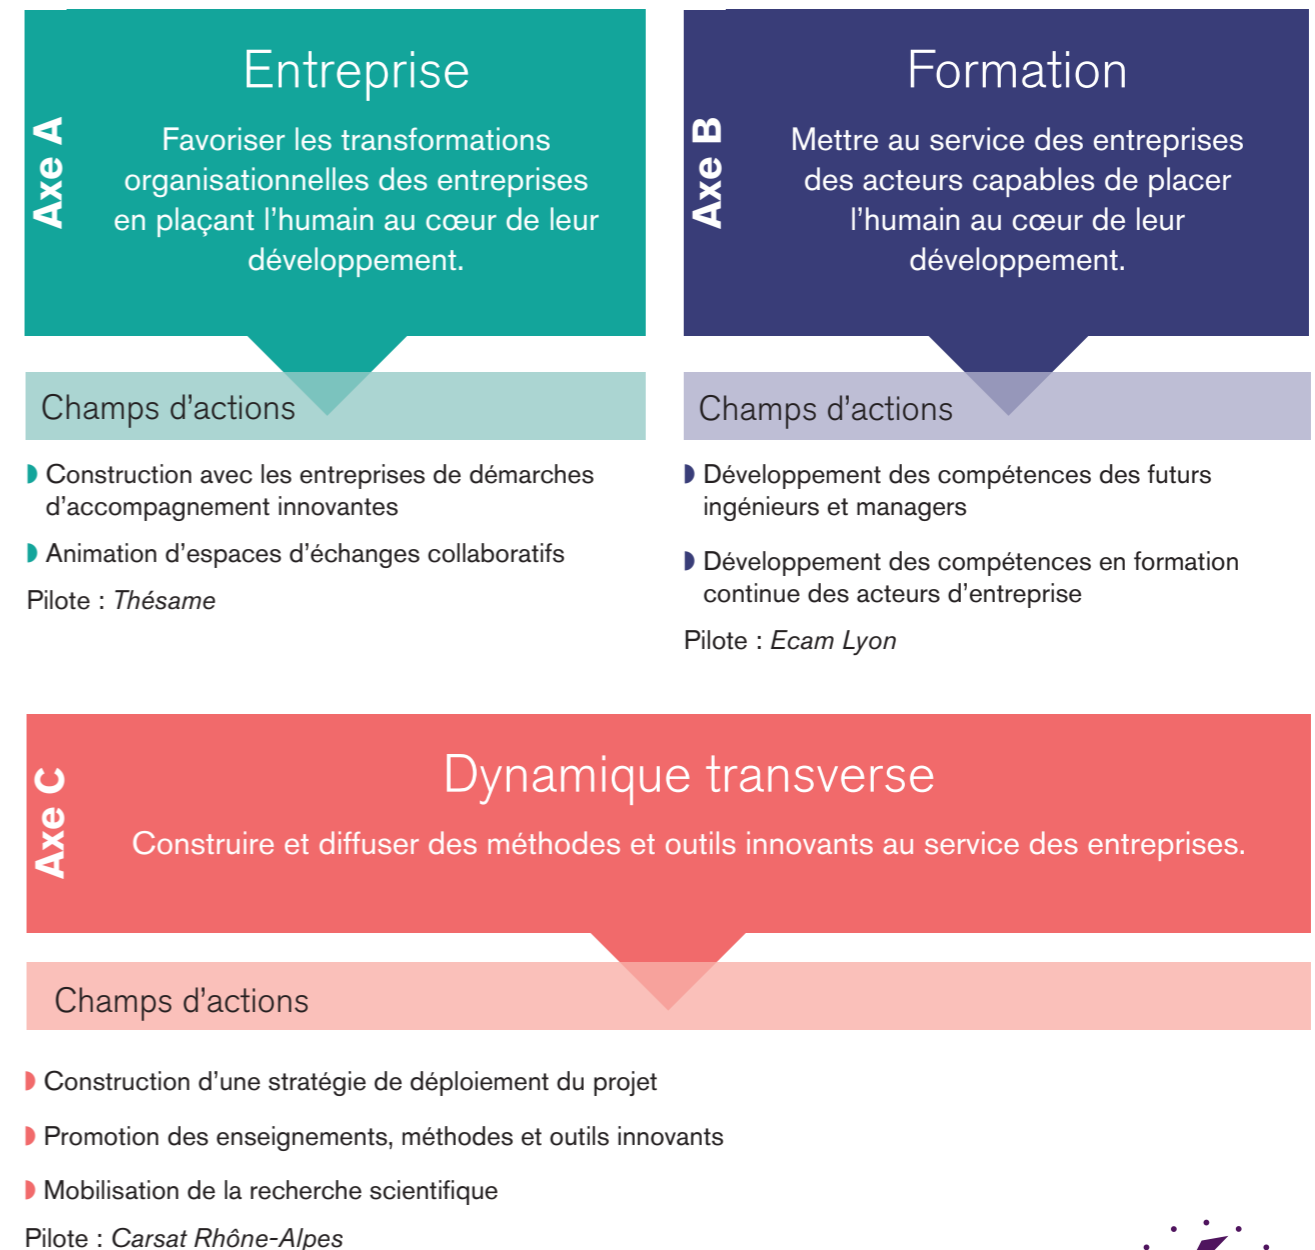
Axe A

Entreprise

Favoriser les transformations organisationnelles des entreprises en plaçant l'humain au cœur de leur développement.

Champs d'actions

◗ Construction avec les entreprises de démarches d'accompagnement innovantes

◗ Animation d'espaces d'échanges collaboratifs

Pilote : *Thésame*

Axe B

Formation

Mettre au service des entreprises des acteurs capables de placer l'humain au cœur de leur développement.

Champs d'actions

◗ Développement des compétences des futurs ingénieurs et managers

◗ Développement des compétences en formation continue des acteurs d'entreprise

Pilote : *Ecam Lyon*

Axe C

Dynamique transverse

Construire et diffuser des méthodes et outils innovants au service des entreprises.

Champs d'actions

◗ Construction d'une stratégie de déploiement du projet

◗ Promotion des enseignements, méthodes et outils innovants

◗ Mobilisation de la recherche scientifique

Pilote : *Carsat Rhône-Alpes*